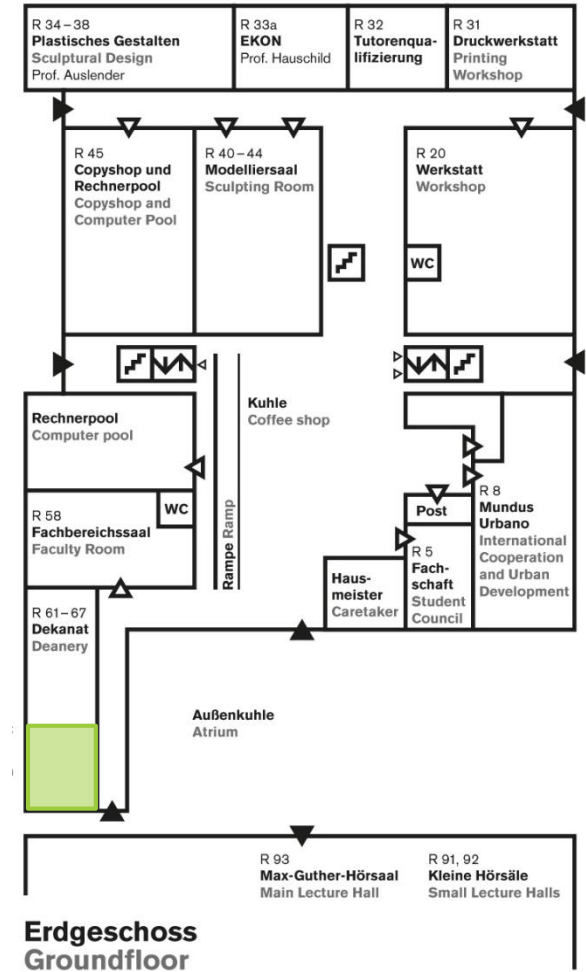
R 34 – 38
Plastisches Gestalten
Sculptural Design
Prof. Auslender

R 33a
EKON
Prof. Hauschild

R 32
Tutorenqualifizierung

R 31
Druckwerkstatt
Printing Workshop

R 45
Copyshop und Rechnerpool
Copyshop and Computer Pool

R 40 – 44
Modelliersaal
Sculpting Room

R 20
Werkstatt
Workshop

WC

Rechnerpool
Computer pool

Kuhle
Coffee shop

Rampe Ramp

WC

R 58
Fachbereichssaal
Faculty Room

Post

R 8
Mundus Urbano
International Cooperation and Urban Development

R 5
Fachschaft
Student Council

Hausmeister
Caretaker

R 61 – 67
Dekanat
Deanery

Außenkuhle
Atrium

R 93
Max-Guther-Hörsaal
Main Lecture Hall

R 91, 92
Kleine Hörsäle
Small Lecture Halls

Erdgeschoss
Groundfloor